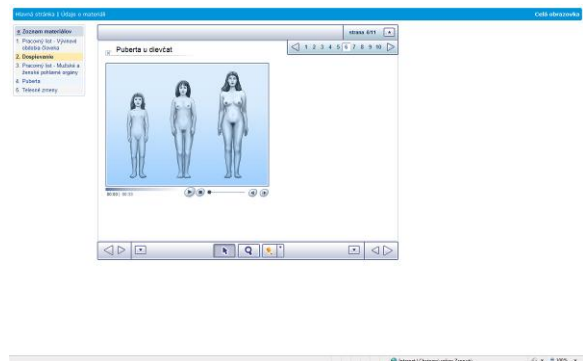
Hlavná stránka | Údaje o materiáli

Celá obrazovka

Zoznam materiálov
1. Pracovný list - Vývinové obdobia človeka
2. Dospievanie
3. Pracovný list - Mužské a ženské pohlavné orgány
4. Puberta
5. Telesné zmeny

strana 6/11

1 2 3 4 5 6 7 8 9 10

Puberta u dievčat

00:00 / 00:53

Internet | Chránený režim: Zapnutý

100%